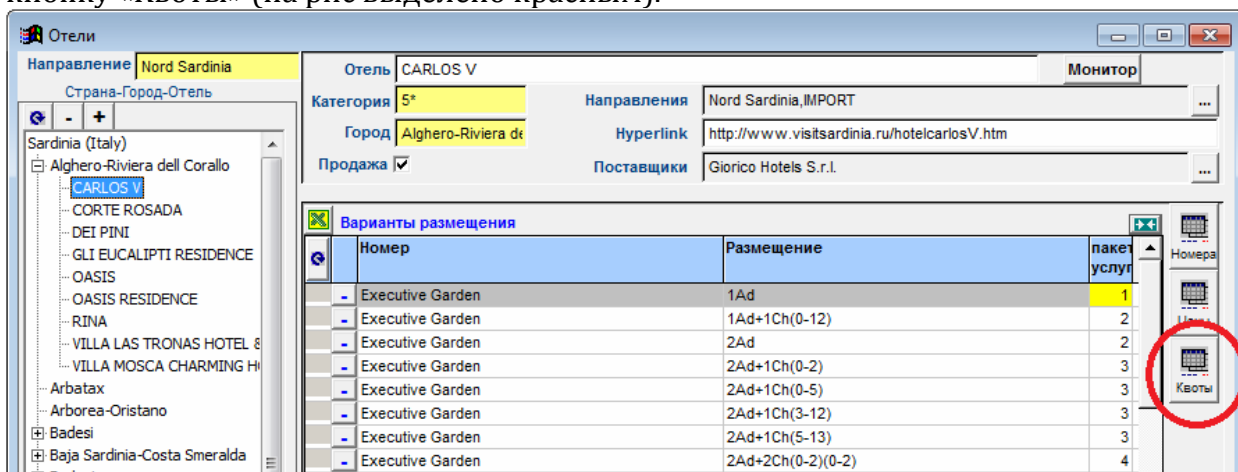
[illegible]

Отели

Направление Nord Sardinia

Страна-Город-Отель

Sardinia (Italy)
Alghero-Riviera dell Corallo
CARLOS V
CORTE ROSADA
DEI PINI
GLI EUCALIPTI RESIDENCE
OASIS
OASIS RESIDENCE
RINA
VILLA LAS TRONAS HOTEL &
VILLA MOSCA CHARMING H
Arbatax
Arborea-Oristano
Badesi
Baja Sardinia-Costa Smeralda

Отель CARLOS V
Монитор

Категория 5*
Направления Nord Sardinia,IMPORT

Город Alghero-Riviera de
Hyperlink http://www.visitsardinia.ru/hotelcarlosV.htm

Продажа ✓
Поставщики Giorico Hotels S.r.l.

Варианты размещения

| Номер | Размещение | пакет услуг |
|---|---|---|
| Executive Garden | 1Ad | 1 |
| Executive Garden | 1Ad+1Ch(0-12) | 2 |
| Executive Garden | 2Ad | 2 |
| Executive Garden | 2Ad+1Ch(0-2) | 3 |
| Executive Garden | 2Ad+1Ch(0-5) | 3 |
| Executive Garden | 2Ad+1Ch(3-12) | 3 |
| Executive Garden | 2Ad+1Ch(5-13) | 3 |
| Executive Garden | 2Ad+2Ch(0-2)(0-2) | 4 |

Номера
Цены
Квоты